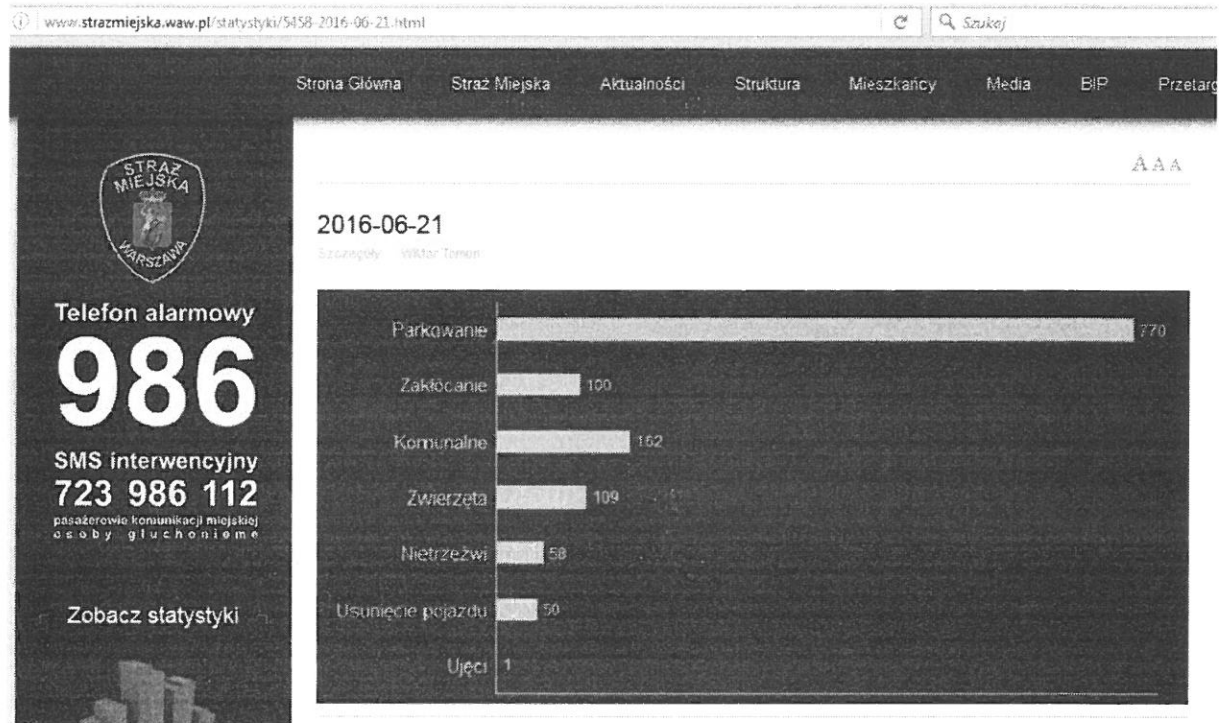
www.strazmiejska.waw.pl/statystyki/5458-2016-06-21.html

Szukaj

Strona Główna Straż Miejska Aktualności Struktura Mieszkańcy Media BIP Przetarg

STRAŻ MIEJSKA WARSZAWA

Telefon alarmowy
986

SMS interwencyjny
723 986 112
pasażerowie komunikacji miejskiej
osoby głuchonieme

Zobacz statystyki

A A A

2016-06-21

Szczegóły Wiktor Tomen

| Kategoria | Liczba |
|---|---|
| Parkowanie | 770 |
| Zakłócanie | 100 |
| Komunalne | 162 |
| Zwierzęta | 109 |
| Nietrzeźwi | 58 |
| Usunięcie pojazdu | 50 |
| Ujęci | 1 |